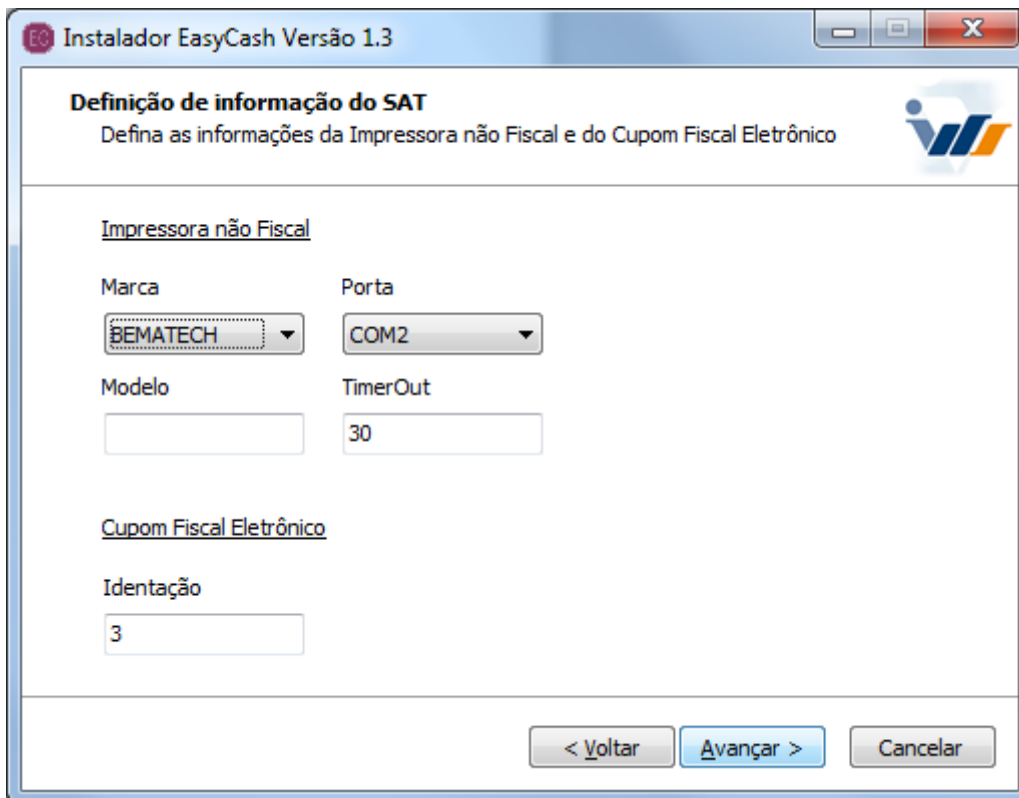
EC Instalador EasyCash Versão 1.3

Definição de informação do SAT
Defina as informações da Impressora não Fiscal e do Cupom Fiscal Eletrônico

Impressora não Fiscal

Marca
BEMATECH

Porta
COM2

Modelo

TimerOut
30

Cupom Fiscal Eletrônico

Identação
3

< Voltar
Avançar >
Cancelar